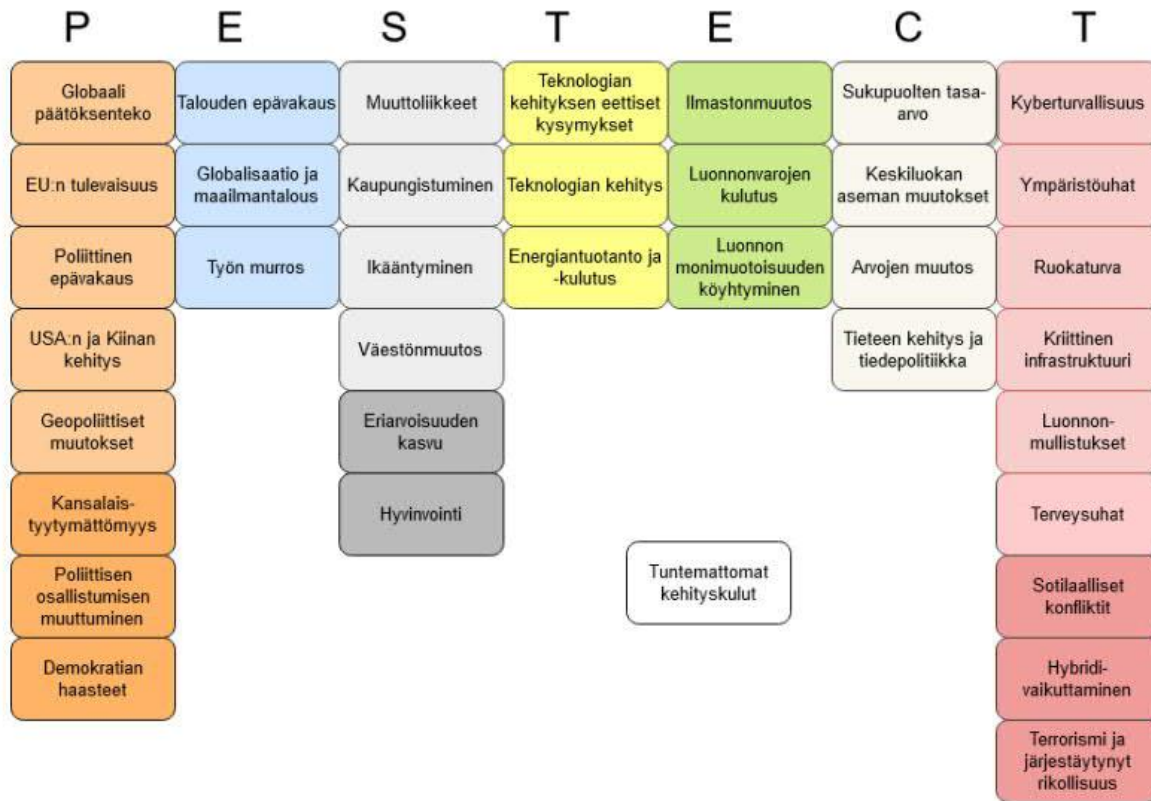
| P | E | S | T | E | C | T |
|---|---|---|---|---|---|---|
| Globaali päätöksenteko | Talouden epävakaus | Muuttoliikkeet | Teknologian kehityksen eettiset kysymykset | Ilmastonmuutos | Sukupuolten tasa-arvo | Kyberturvallisuus |
| EU:n tulevaisuus | Globalisaatio ja maailmantalous | Kaupungistuminen | Teknologian kehitys | Luonnonvarojen kulutus | Keskiluokan aseman muutokset | Ympäristöuhat |
| Poliittinen epävakaus | Työn murros | Ikääntyminen | Energiantuotanto ja -kulutus | Luonnon monimuotoisuuden köyhtyminen | Arvojen muutos | Ruokaturva |
| USA:n ja Kiinan kehitys | | Väestönmuutos | | | Tieteen kehitys ja tiedepolitiikka | Kriittinen infrastruktuuri |
| Geopoliittiset muutokset | | Eriarvoisuuden kasvu | | | | Luonnon-mullistukset |
| Kansalais-tyytymättömyys | | Hyvinvointi | | | | Terveysuhat |
| Poliittisen osallistumisen muuttuminen | | | | | | Sotilaalliset konfliktit |
| Demokratian haasteet | | | | | | Hybridi-vaikuttaminen |
| | | | | | | Terrorismi ja järjestäytynyt rikollisuus |

Tuntemattomat kehityskulut